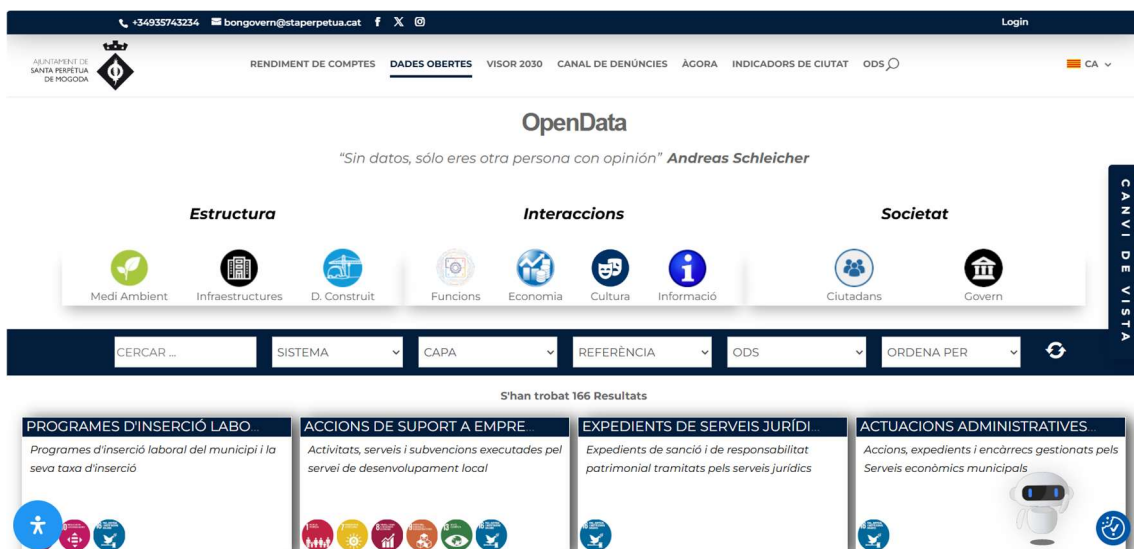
+34935743234 bongovern@staperpetua.cat f X

Login

AJUNTAMENT DE SANTA PERPÈTUA DE MOGODA

RENDIMENT DE COMPTES DADES OBERTES VISOR 2030 CANAL DE DENÚNCIES ÀGORA INDICADORS DE CIUTAT ODS

CA

OpenData

"Sin datos, sólo eres otra persona con opinión" Andreas Schleicher

CANVI DE VISTA

Estructura

Medi Ambient Infraestructures D. Construit

Interaccions

Funcions Economia Cultura Informació

Societat

Ciutadans Govern

CERCAR ... SISTEMA CAPA REFERÈNCIA ODS ORDENA PER

S'han trobat 166 Resultats

PROGRAMES D'INSERCIÓ LABO...

Programes d'inserció laboral del municipi i la seva taxa d'inserció

ACCIONS DE SUPORT A EMPRE...

Activitats, serveis i subvencions executades pel servei de desenvolupament local

EXPEDIENTS DE SERVEIS JURÍDI...

Expedients de sanció i de responsabilitat patrimonial tramitats pels serveis jurídics

ACTUACIONS ADMINISTRATIVES...

Accions, expedients i encàrrecs gestionats pels Serveis econòmics municipals